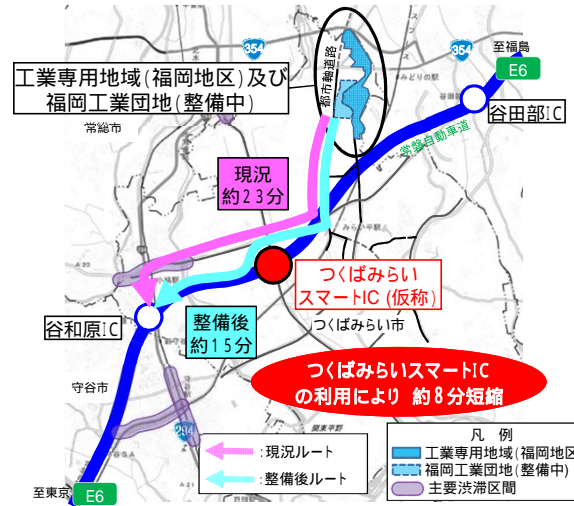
工業専用地域(福岡地区)及び福岡工業団地(整備中)

都市軸道路

354

354

至福島

E6

谷田部IC

常総市

常磐自動車道

現況
約23分

つくばみらい
スマートIC(仮称)

谷和原IC

整備後
約15分

つくばみらい市

守谷市

つくばみらいスマートIC
の利用により 約8分短縮

294

:現況ルート

:整備後ルート

凡 例

工業専用地域(福岡地区

福岡工業団地(整備中)

主要渋滞区間

至東京

E6